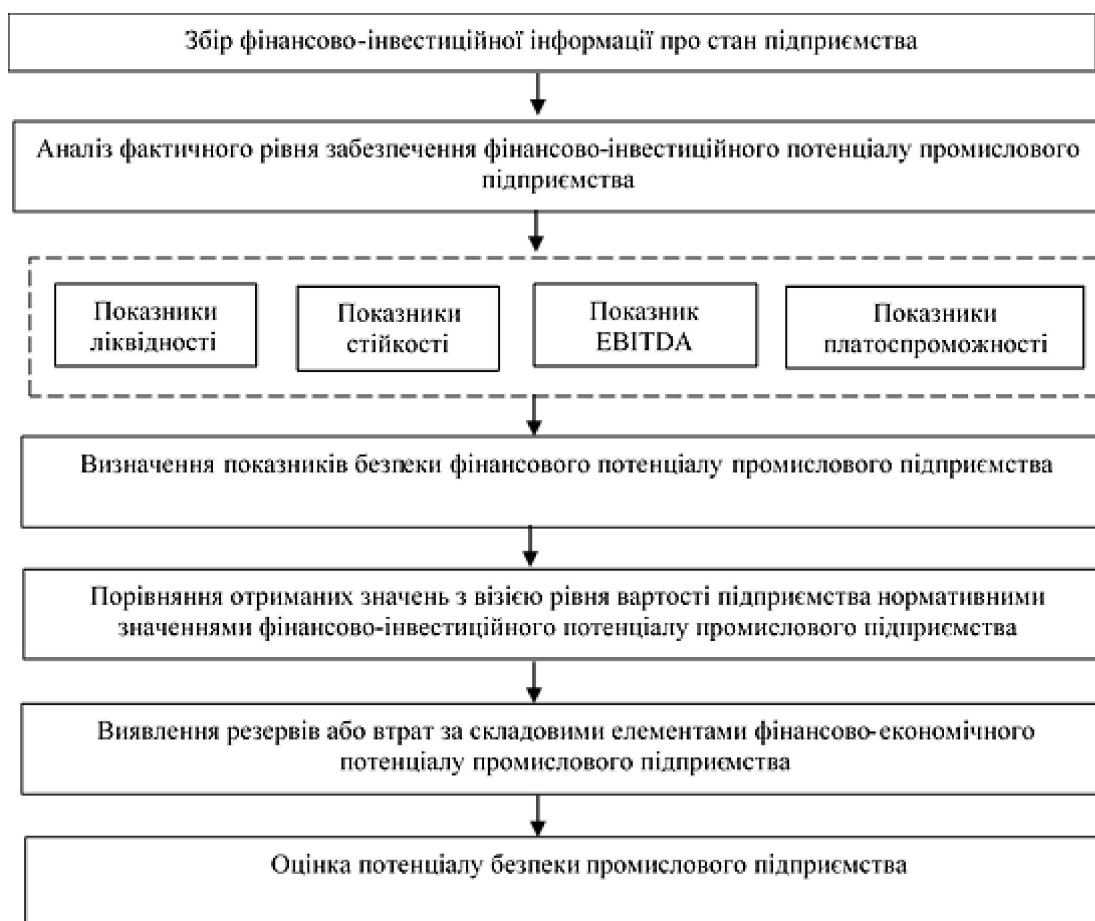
Збір фінансово-інвестиційної інформації про стан підприємства

Аналіз фактичного рівня забезпечення фінансово-інвестиційного потенціалу промислового підприємства

Показники ліквідності

Показники стійкості

Показник EBITDA

Показники платоспроможності

Визначення показників безпеки фінансового потенціалу промислового підприємства

Порівняння отриманих значень з візією рівня вартості підприємства нормативними значеннями фінансово-інвестиційного потенціалу промислового підприємства

Виявлення резервів або втрат за складовими елементами фінансово-економічного потенціалу промислового підприємства

Оцінка потенціалу безпеки промислового підприємства